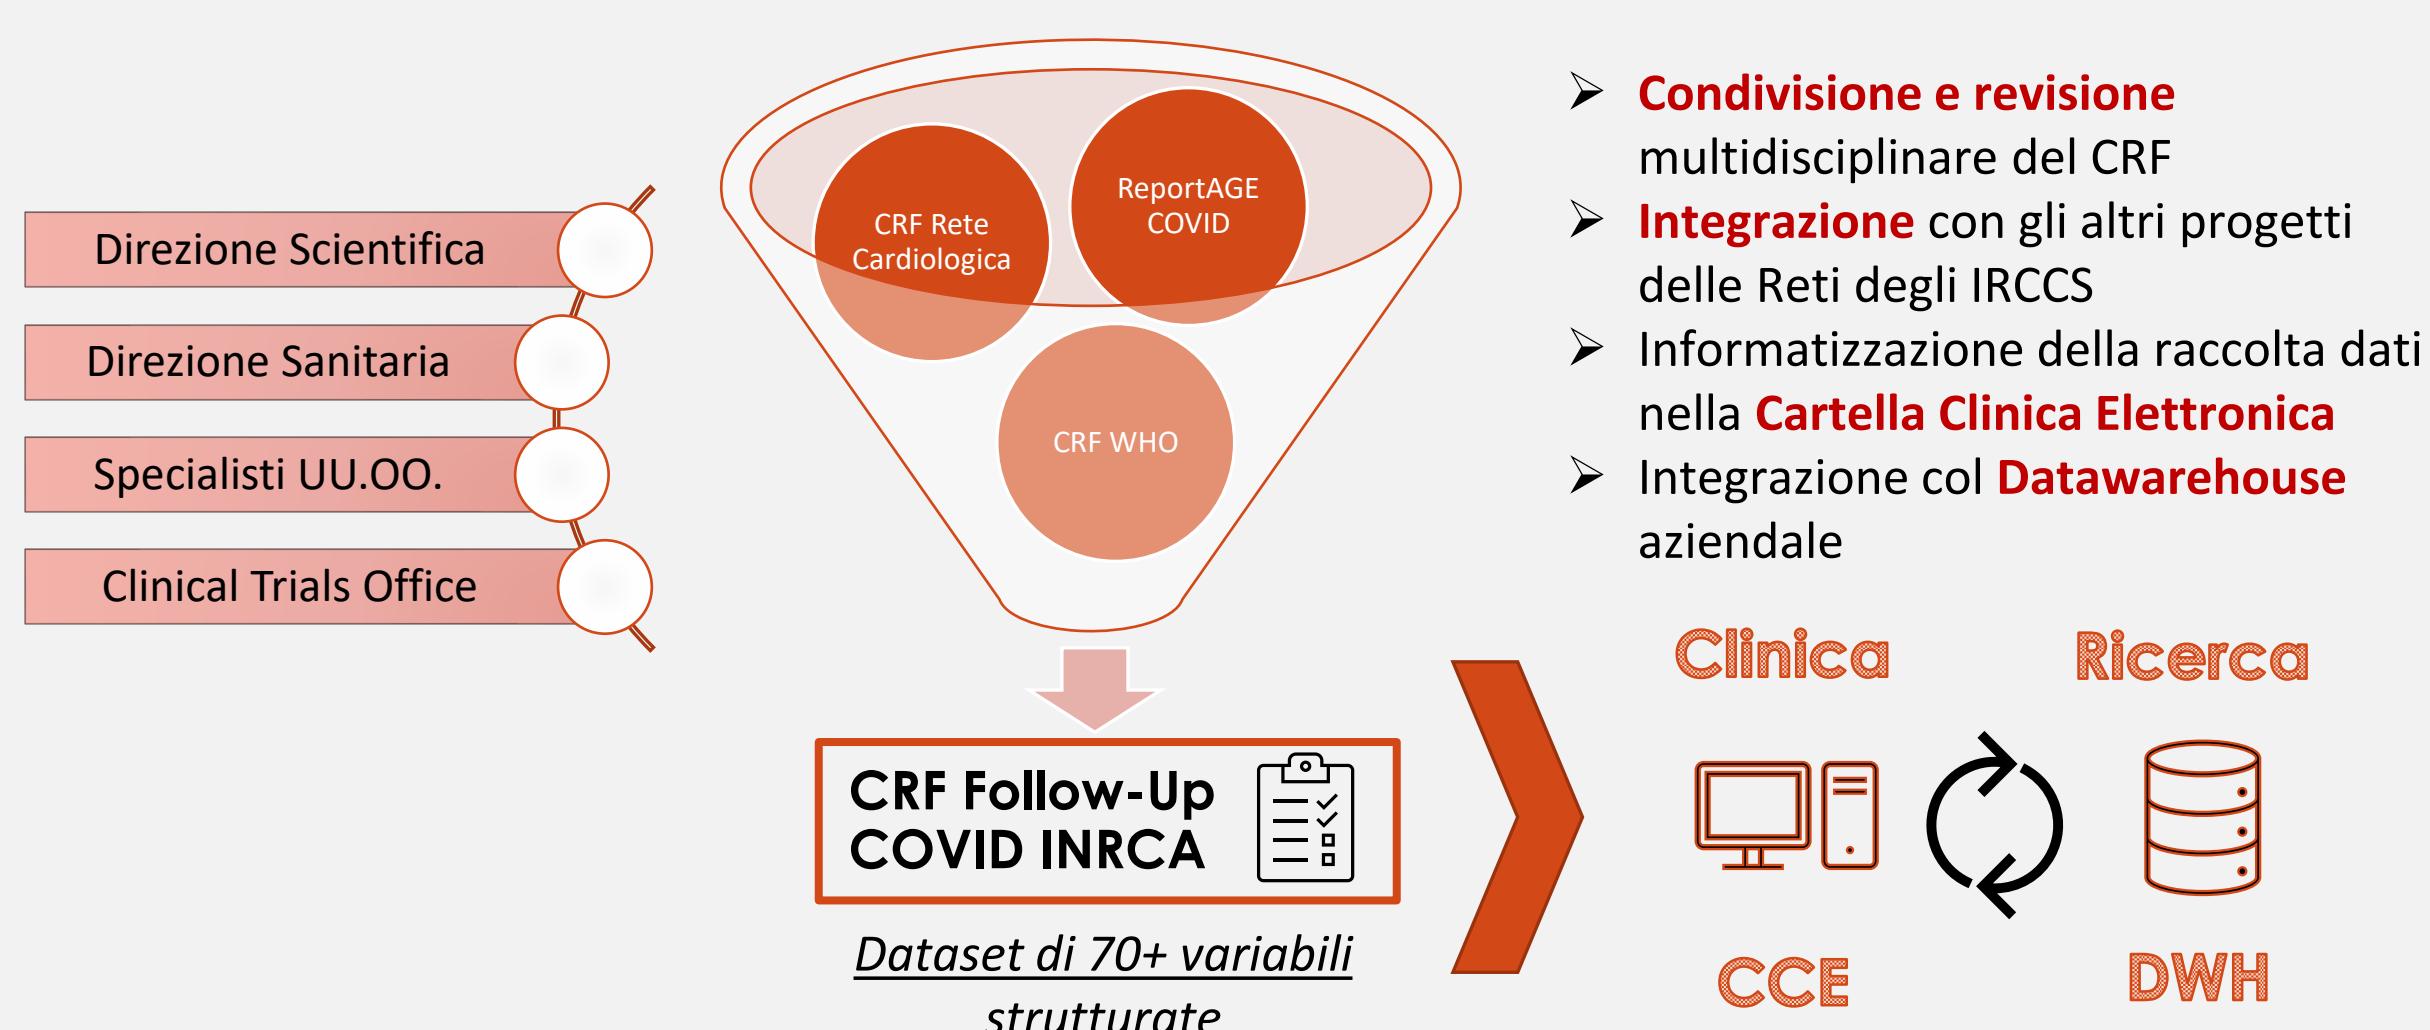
Direzione Scientifica

Direzione Sanitaria

Specialisti UU.OO.

Clinical Trials Office

CRF Rete Cardiologica

ReportAGE COVID

CRF WHO

CRF Follow-Up COVID INRCA

Dataset di 70+ variabili strutturate

➢ Condivisione e revisione multidisciplinare del CRF

➢ Integrazione con gli altri progetti delle Reti degli IRCCS

➢ Informatizzazione della raccolta dati nella Cartella Clinica Elettronica

➢ Integrazione col Datawarehouse aziendale

Clinica

Ricerca

CCE

DWH